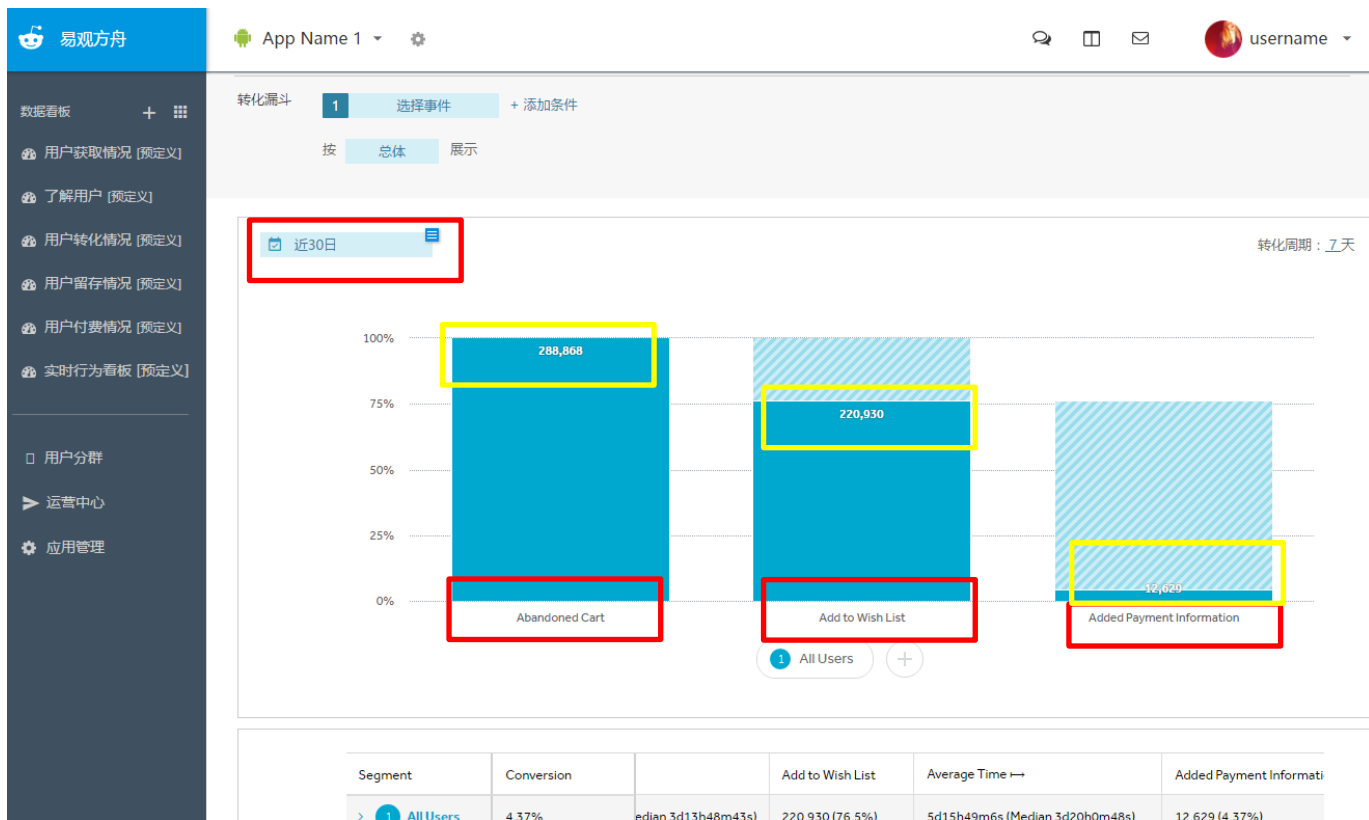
易观方舟

App Name 1

username

数据看板 +

用户获取情况 [预定义]

了解用户 [预定义]

用户转化情况 [预定义]

用户留存情况 [预定义]

用户付费情况 [预定义]

实时行为看板 [预定义]

用户分群

运营中心

应用管理

转化漏斗 1 选择事件 + 添加条件

按 总体 展示

近30日

转化周期：7 天

100%
75%
50%
25%
0%

288,868

220,930

12,629

Abandoned Cart

Add to Wish List

Added Payment Information

1 All Users +

| Segment | Conversion | | Add to Wish List | Average Time ⟼ | Added Payment Informati |
|---|---|---|---|---|---|
| › 1 All Users | 4.37% | edian 3d13h48m43s) | 220,930 (76.5%) | 5d15h49m6s (Median 3d20h0m48s) | 12,629 (4.37%) |